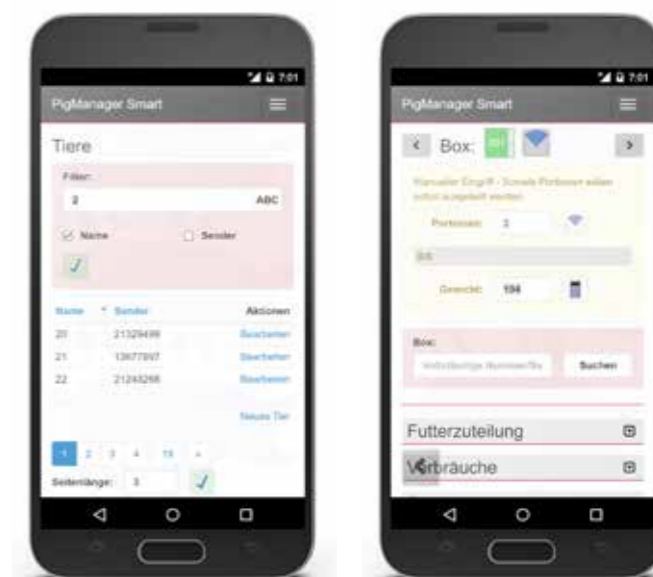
7:01

PigManager Smart

Tiere

Filter:

2

ABC

Name

Sender

| Name | Sender | Aktionen |
|---|---|---|
| 20 | 21329499 | Bearbeiten |
| 21 | 13677897 | Bearbeiten |
| 22 | 21249266 | Bearbeiten |

Neues Tier

1 2 3 4 15 »

Seitenlänge: 3

7:01

PigManager Smart

Box:

Manueller Eingriff - Schnelle Portionen sollen sofort ausgeteilt werden

Portionen: 3

Gewicht: 104

Box:

Vollständige Nummer/Te

Suchen

Futterzuteilung

Verbräuche